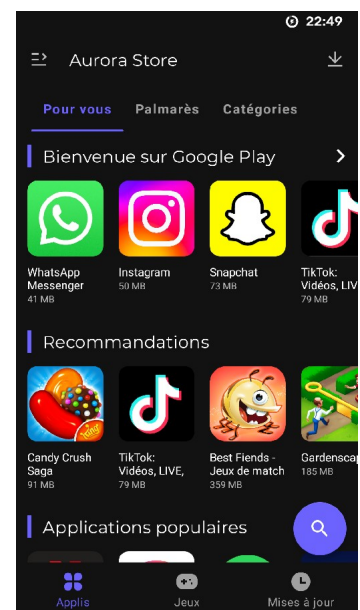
22:49

Aurora Store

Pour vous Palmarès Catégories

Bienvenue sur Google Play

WhatsApp Messenger
41 MB

Instagram
50 MB

Snapchat
73 MB

TikTok: Vidéos, LIVE
79 MB

Recommandations

Candy Crush Saga
91 MB

TikTok: Vidéos, LIVE,
79 MB

Best Fiends - Jeux de match
359 MB

Gardenscap
185 MB

Applications populaires

Applis Jeux Mises à jour